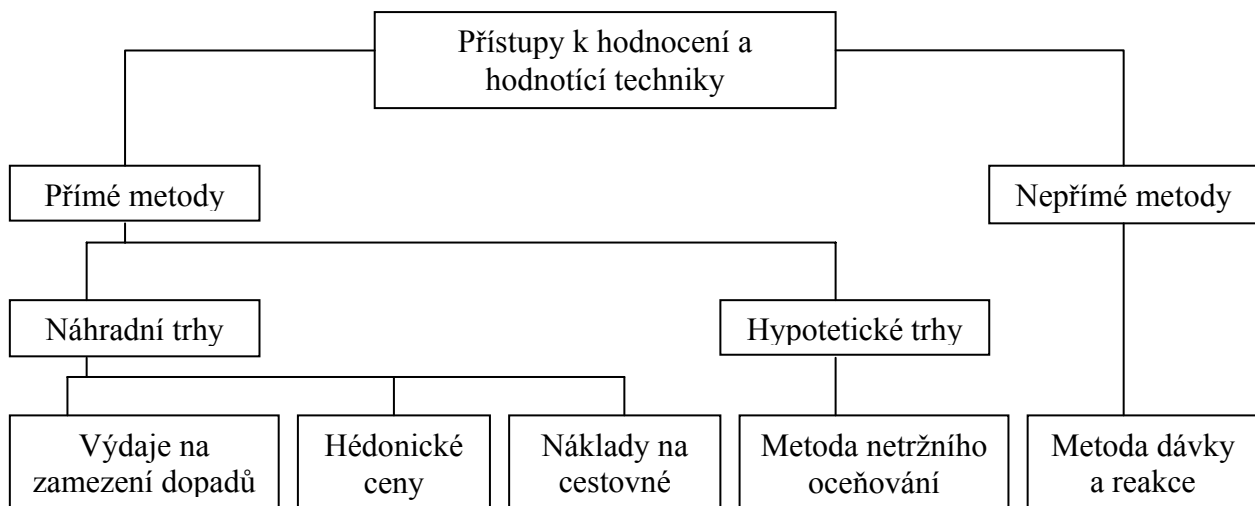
Přístupy k hodnocení a hodnotící techniky

Přímé metody

Nepřímé metody

Náhradní trhy

Hypotetické trhy

Výdaje na zamezení dopadů

Hédonické ceny

Náklady na cestovné

Metoda netržního oceňování

Metoda dávky a reakce